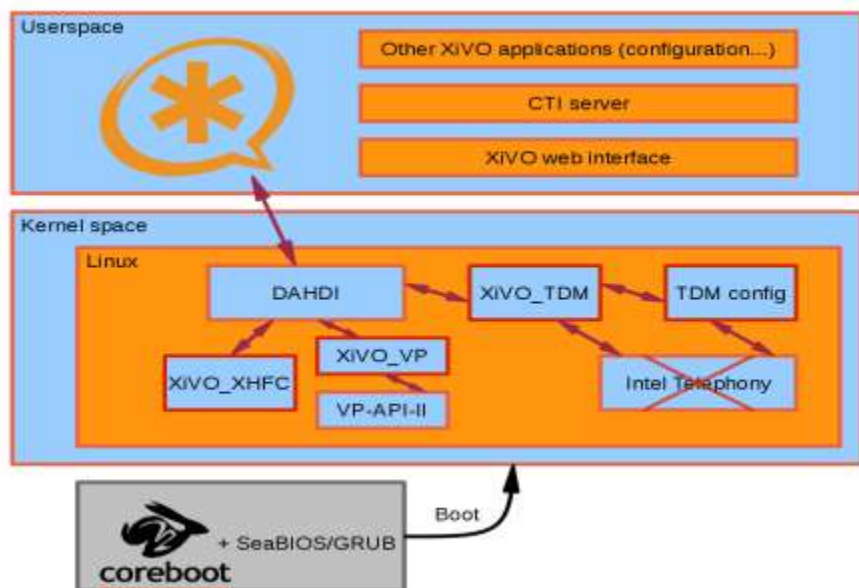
Userspace

Other XiVO applications (configuration...)

CTI server

XiVO web interface

Kernel space

Linux

DAHDI

XiVO_TDM

TDM config

XiVO_VP

XiVO_XHFC

Intel Telephony

VP-API-II

+ SeaBIOS/GRUB

Boot

coreboot